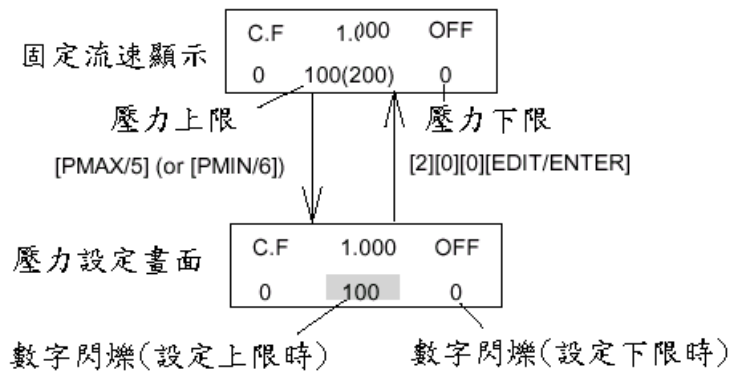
固定流速顯示

| C.F | 1.000 | OFF |
|---|---|---|
| 0 | 100(200) | 0 |

壓力上限

壓力下限

[PMAX/5] (or [PMIN/6])

[2][0][0][EDIT/ENTER]

壓力設定畫面

| C.F | 1.000 | OFF |
|---|---|---|
| 0 | 100 | 0 |

數字閃爍(設定上限時)

數字閃爍(設定下限時)